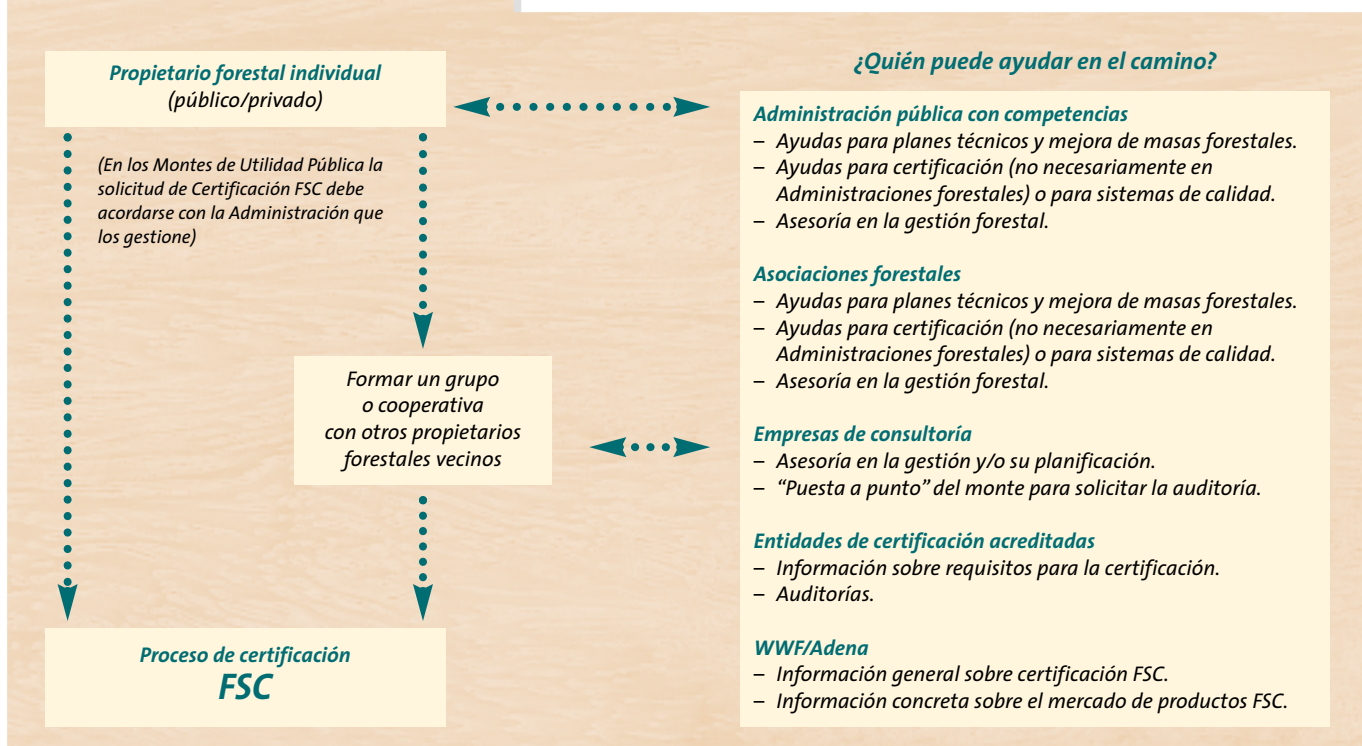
Propietario forestal individual
(público/privado)

(En los Montes de Utilidad Pública la solicitud de Certificación FSC debe acordarse con la Administración que los gestione)

Formar un grupo o cooperativa con otros propietarios forestales vecinos

Proceso de certificación
FSC

¿Quién puede ayudar en el camino?

Administración pública con competencias
– Ayudas para planes técnicos y mejora de masas forestales.
– Ayudas para certificación (no necesariamente en Administraciones forestales) o para sistemas de calidad.
– Asesoría en la gestión forestal.

Asociaciones forestales
– Ayudas para planes técnicos y mejora de masas forestales.
– Ayudas para certificación (no necesariamente en Administraciones forestales) o para sistemas de calidad.
– Asesoría en la gestión forestal.

Empresas de consultoría
– Asesoría en la gestión y/o su planificación.
– "Puesta a punto" del monte para solicitar la auditoría.

Entidades de certificación acreditadas
– Información sobre requisitos para la certificación.
– Auditorías.

WWF/Adena
– Información general sobre certificación FSC.
– Información concreta sobre el mercado de productos FSC.